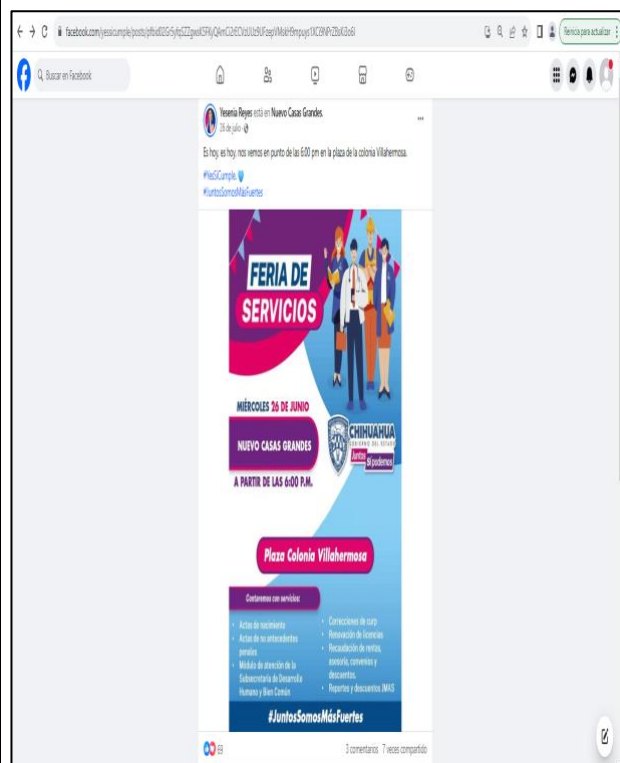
facebook.com/yessicumple/posts/pfbid02GrSyfqZZgwoK5FHjQ4mC2dCVtUUz9UFoeqVMsKH9mpuyz1KC6NPrZBsX3o6l

Reinicia para actualizar

Buscar en Facebook

Yesenia Reyes está en Nuevo Casas Grandes.
26 de julio ·

Es hoy, es hoy, nos vemos en punto de las 6:00 pm en la plaza de la colonia Villahermosa.

#YesSiCumple
#JuntosSomosMásFuertes

FERIA DE SERVICIOS

MIÉRCOLES 26 DE JUNIO

NUEVO CASAS GRANDES

A PARTIR DE LAS 6:00 P.M.

CHIHUAHUA
GOBIERNO DEL ESTADO
Juntos Sí podemos

Plaza Colonia Villahermosa

Contaremos con servicios:

- Actas de nacimiento
- Actas de no antecedentes penales
- Módulo de atención de la Subsecretaría de Desarrollo Humano y Bien Común
- Correcciones de curp
- Renovación de licencias
- Recaudación de rentas, asesoría, convenios y descuentos.
- Reportes y descuentos JMAS

#JuntosSomosMásFuertes

65

3 comentarios 7 veces compartido